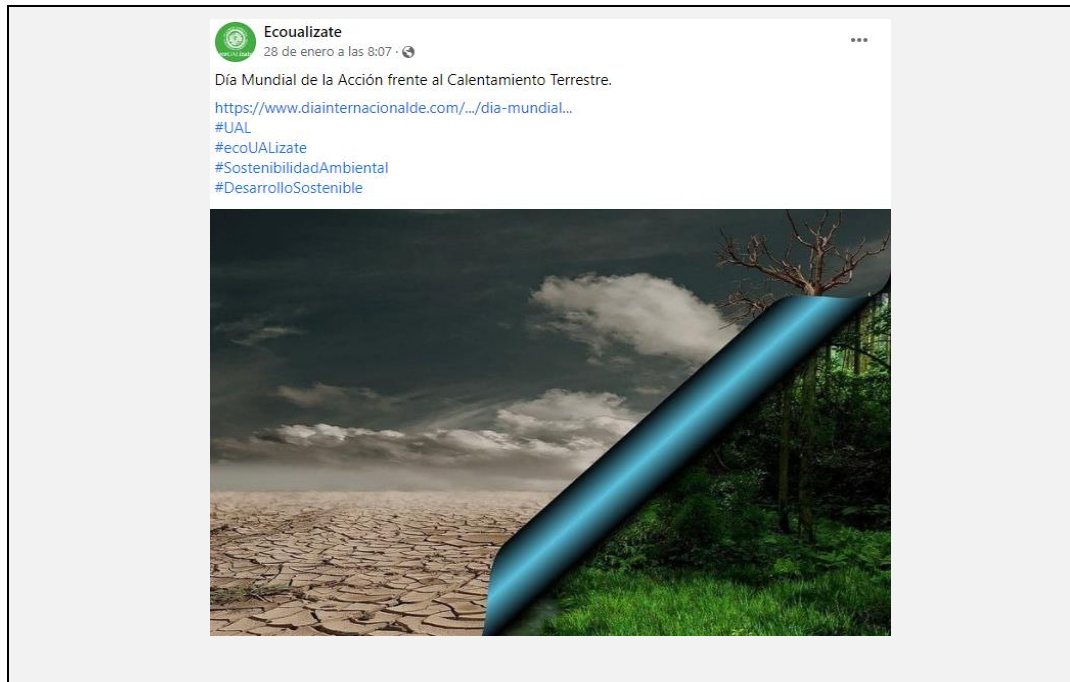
Ecoualizate
28 de enero a las 8:07 ·

...

Día Mundial de la Acción frente al Calentamiento Terrestre.

https://www.diainternacionalde.com/.../dia-mundial...
#UAL
#ecoUALizate
#SostenibilidadAmbiental
#DesarrolloSostenible